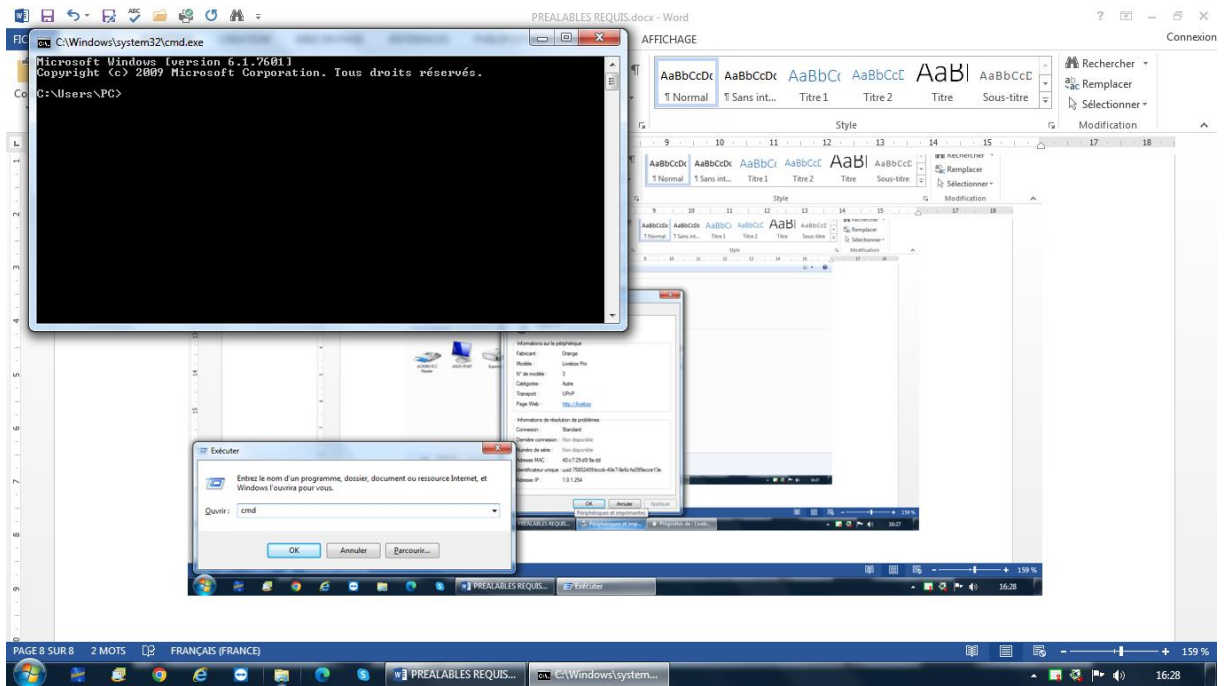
PREALABLES REQUIS.docx - Word

? — ✕

FIC

Connexion

C:\Windows\system32\cmd.exe

Microsoft Windows [version 6.1.7601]
Copyright (c) 2009 Microsoft Corporation. Tous droits réservés.

C:\Users\PC>

AFFICHAGE

AaBbCcDc ¶ Normal

AaBbCcDc ¶ Sans int...

AaBbCc Titre 1

AaBbCcD Titre 2

AaBl Titre

AaBbCcD Sous-titre

Rechercher

Remplacer

Sélectionner

Style

Modification

Rechercher

Remplacer

Sélectionner

Style

Modification

Informations sur le périphérique

Fabricant : Orange

Modèle : Livebox Pro

N° de modèle : 3

Catégories : Autre

Transport : UPnP

Page Web : http://livebox

Informations de résolution de problèmes

Connexion : Standard

Dernière connexion : Non disponible

Numéro de série : Non disponible

Adresse MAC : 40:c7:29:d9:9a:dd

Identificateur unique : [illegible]

Adresse IP : 1.0.1.254

OK Annuler Appliquer

Exécuter

Entrez le nom d'un programme, dossier, document ou ressource Internet, et Windows l'ouvrira pour vous.

Ouvrir : cmd

OK Annuler Parcourir...

PREALABLES REQUIS... Exécuter

16:28

159 %

PAGE 8 SUR 8 2 MOTS FRANÇAIS (FRANCE)

+ 159 %

PREALABLES REQUIS... C:\Windows\system...

16:28